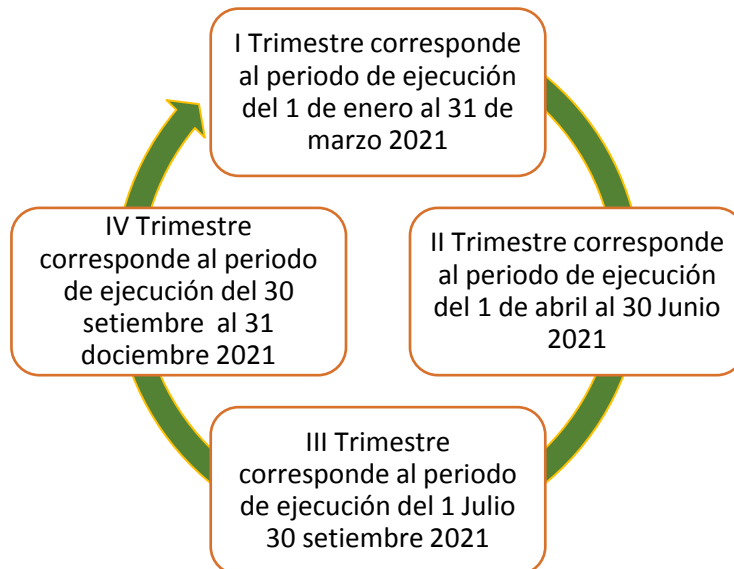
I Trimestre corresponde al periodo de ejecución del 1 de enero al 31 de marzo 2021

II Trimestre corresponde al periodo de ejecución del 1 de abril al 30 Junio 2021

III Trimestre corresponde al periodo de ejecución del 1 Julio 30 setiembre 2021

IV Trimestre corresponde al periodo de ejecución del 30 setiembre al 31 dociembre 2021